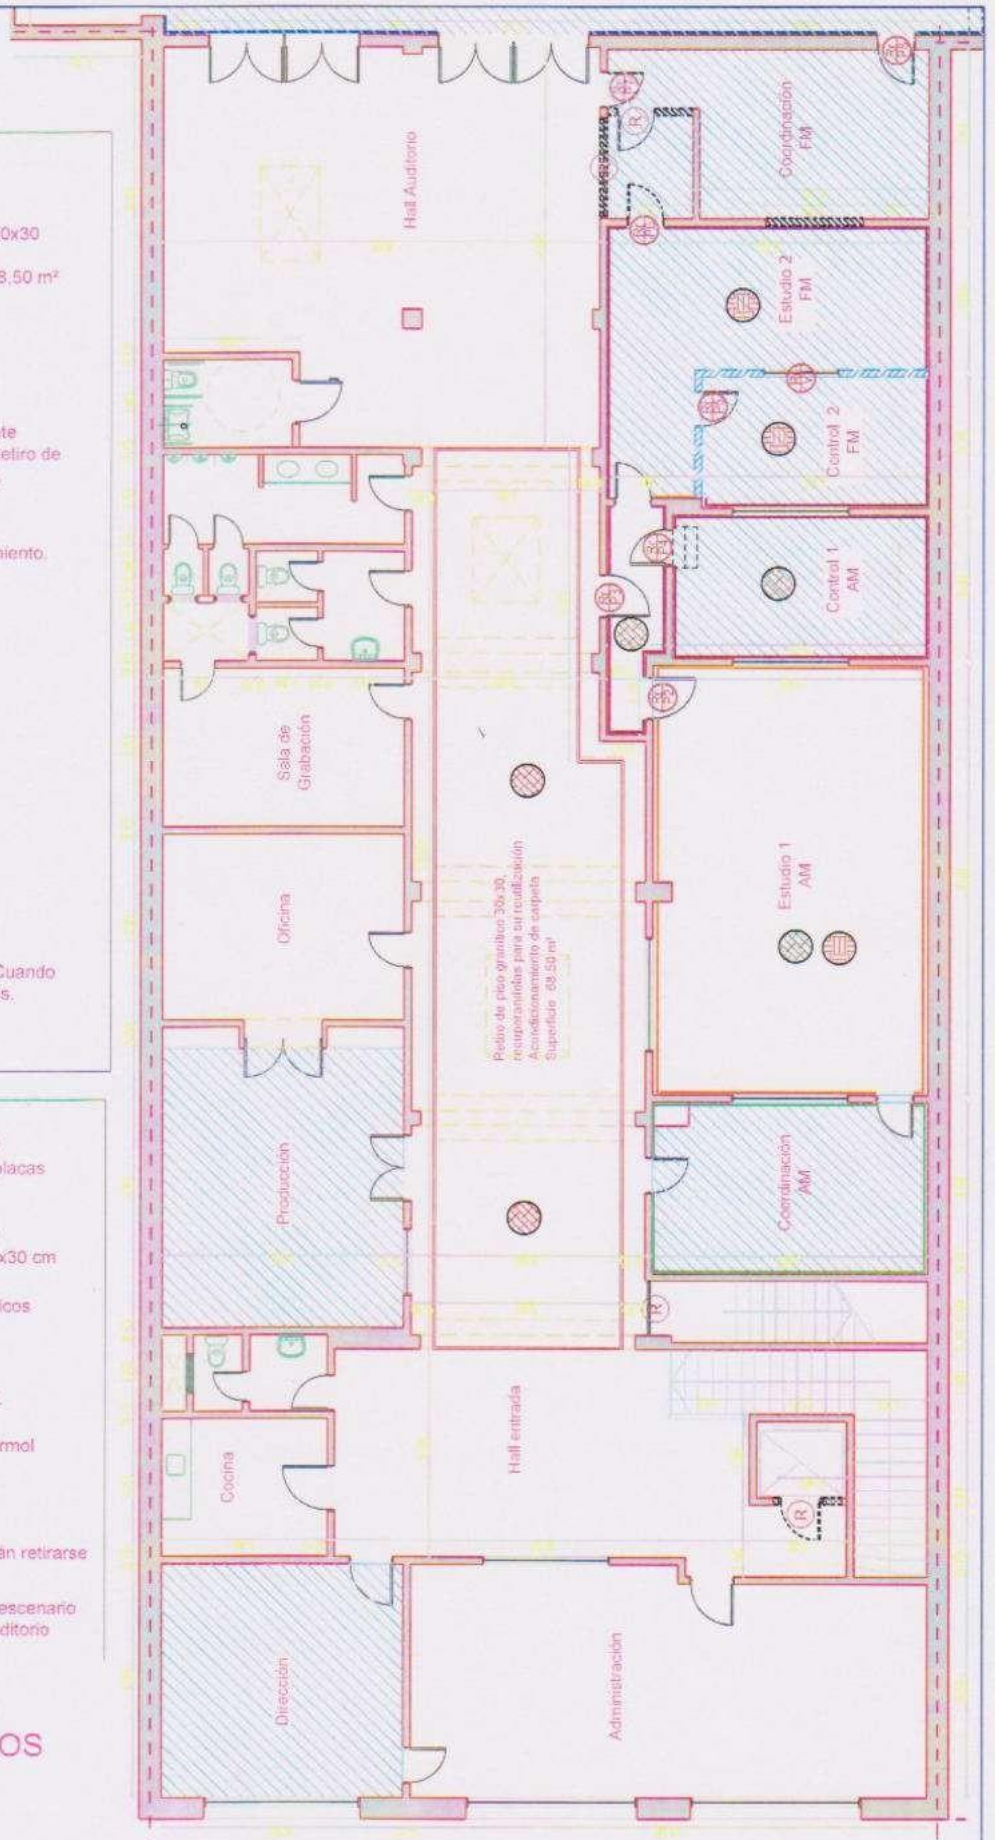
0x30

8,50 m²

te
etiro de

niento.

Cuando
s.

placas

x30 cm

icos

rmol

án retirarse

escenario
ditorio

OS

Hall Auditorio

Coordinación FM

Estudio 2 FM

Control 2 FM

Control 1 AM

Sala de Grabación

Oficina

Retiro de piso granítico 30x30, recuperándolos para su reutilización. Acondicionamiento de carpeta. Superficie 68.50 m²

Estudio 1 AM

Producción

Coordinación AM

Hall entrada

Cocina

Dirección

Administración

R

R

R